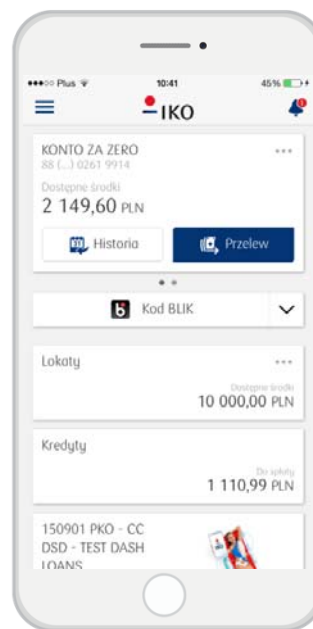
●●●○○ Plus 10:41 45%

IKO

KONTO ZA ZERO
88 (...) 0261 9914
Dostępne środki
2 149,60 PLN

Historia
Przelew

Kod BLIK

Lokaty
Dostępne środki
10 000,00 PLN

Kredyty
Do spłaty
1 110,99 PLN

150901 PKO - CC
DSD - TEST DASH
LOANS